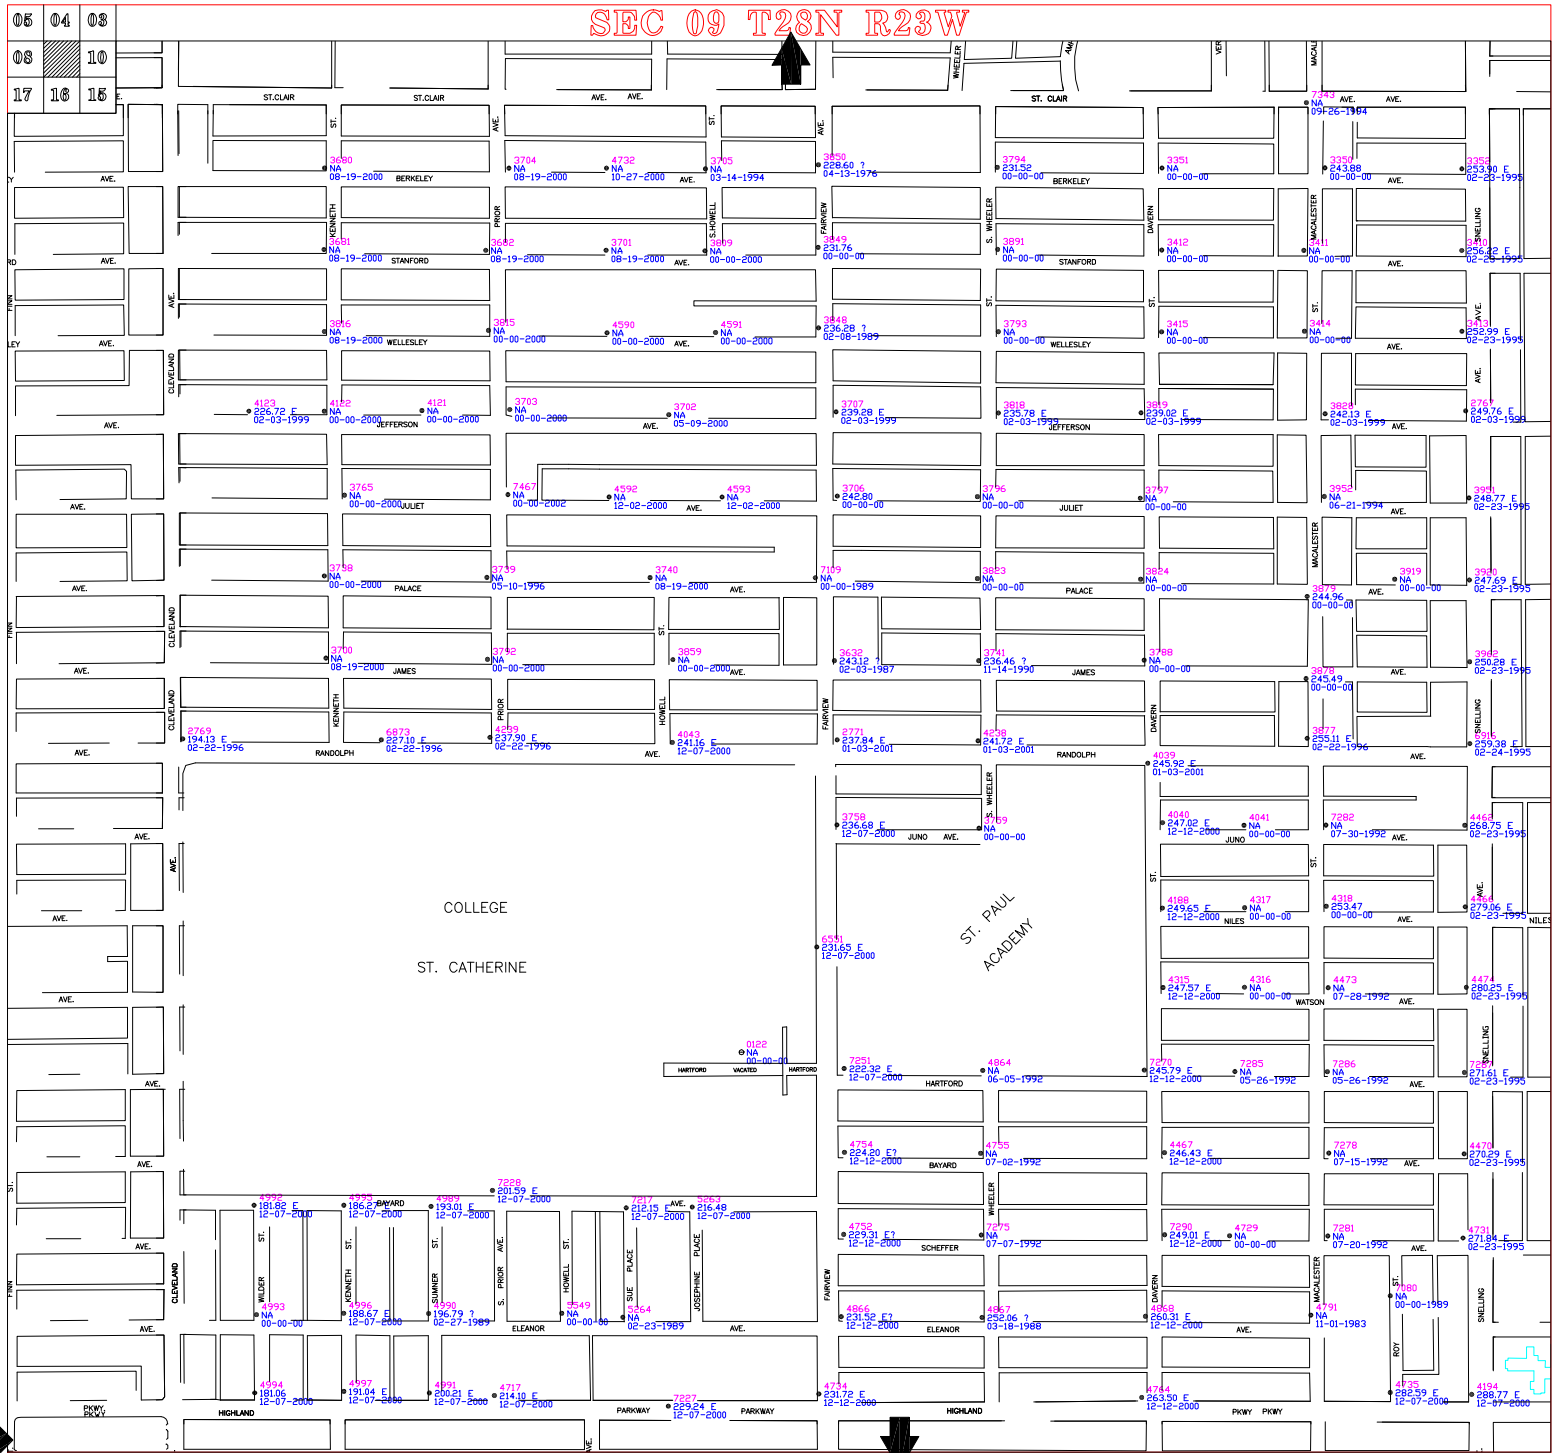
| 05 | 04 | 03 |
|---|---|---|
| 08 | | 10 |
| 17 | 16 | 15 |

SEC 09 T28N R23W

ST.CLAIR ST.CLAIR AVE. AVE. ST. CLAIR AVE. AVE.

3680 NA 08-19-2000 BERKELEY
3704 NA 08-19-2000
4732 NA 10-27-2000
3705 NA 03-14-1994
3850 228.60 ? 04-13-1976
3794 231.52 00-00-00 BERKELEY
3351 NA 00-00-00
3350 243.88 00-00-00
3352 253.90 E 02-23-1995
7343 NA 09-26-1994

3681 NA 08-19-2000 STANFORD
3682 NA 08-19-2000
3701 NA 08-19-2000
3809 NA 00-00-2000
3849 231.76 00-00-00
3891 NA 00-00-00 STANFORD
3412 NA 00-00-00
3411 NA 00-00-00
3410 256.22 E 02-23-1995

3816 NA 08-19-2000 WELLESLEY
3815 NA 00-00-2000
4590 NA 00-00-2000
4591 NA 00-00-2000
3848 236.28 ? 02-08-1989
3793 NA 00-00-00 WELLESLEY
3415 NA 00-00-00
3414 NA 00-00-00
3413 252.99 E 02-23-1995

4123 226.72 E 02-03-1999
4122 NA 00-00-2000
4121 NA 00-00-2000 JEFFERSON
3703 NA 00-00-2000
3702 NA 05-09-2000
3707 239.28 E 02-03-1999
3818 235.78 E 02-03-1999 JEFFERSON
3819 239.02 E 02-03-1999
3820 242.13 E 02-03-1999
2767 249.76 E 02-03-1999

3765 NA 00-00-2000 JULIET
7467 NA 00-00-2002
4592 NA 12-02-2000
4593 NA 12-02-2000
3706 242.80 00-00-00
3796 NA 00-00-00 JULIET
3797 NA 00-00-00
3952 NA 06-21-1994
3951 248.77 E 02-23-1995

3738 NA 00-00-2000 PALACE
3739 NA 05-10-1996
3740 NA 08-19-2000
7109 NA 00-00-1989
3823 NA 00-00-00 PALACE
3824 NA 00-00-00
3879 244.96 00-00-00
3919 NA 00-00-00
3920 247.69 E 02-23-1995

3700 NA 08-19-2000 JAMES
3792 NA 00-00-2000
3859 NA 00-00-2000
3632 243.12 ? 02-03-1987
3741 236.46 ? 11-14-1990 JAMES
3788 NA 00-00-00
3878 245.49 00-00-00
3962 250.28 E 02-23-1995

2769 194.13 E 02-22-1996 RANDOLPH
6873 227.10 E 02-22-1996
4239 237.90 E 02-22-1996
4043 241.16 E 12-07-2000
2771 237.84 E 01-03-2001
4238 241.72 E 01-03-2001 RANDOLPH
3877 255.11 E 02-22-1996
3916 259.38 E 02-24-1995
4039 245.92 E 01-03-2001

COLLEGE
ST. CATHERINE

ST. PAUL ACADEMY

3758 236.68 E 12-07-2000 JUNO AVE.
3759 NA 00-00-00
4040 247.02 E 12-12-2000 JUNO
4041 NA 00-00-00
7282 NA 07-30-1992
4462 268.75 E 02-23-1995

4188 249.65 E 12-12-2000 NILES
4317 NA 00-00-00
4318 253.47 00-00-00
4463 279.06 E 02-23-1995 NILES

6551 231.65 E 12-07-2000

4315 247.57 E 12-12-2000
4316 NA 00-00-00 WATSON
4473 NA 07-28-1992
4474 280.25 E 02-23-1995

0122 NA 00-00-00
HARTFORD VACATED HARTFORD
7251 222.32 E 12-07-2000 HARTFORD
4864 NA 06-05-1992
7270 245.79 E 12-12-2000
7285 NA 05-26-1992
7286 NA 05-26-1992
7287 271.61 E 02-23-1995

4754 224.20 E? 12-12-2000 BAYARD
4755 NA 07-02-1992
4467 246.43 E 12-12-2000
7278 NA 07-15-1992
4470 270.29 E 02-23-1995

7228 201.59 E 12-07-2000
4992 181.82 E 12-07-2000
4995 186.27 E 12-07-2000 BAYARD
4989 193.01 E 12-07-2000
7217 212.15 E 12-07-2000
5263 216.48 12-07-2000

4752 229.31 E? 12-12-2000 SCHEFFER
7275 NA 07-07-1992
7290 249.01 E 12-12-2000
4729 NA 00-00-00
7281 NA 07-20-1992
4731 271.84 E 02-23-1995

4993 NA 00-00-00
4996 188.67 E 12-07-2000
4990 196.79 ? 02-27-1989 ELEANOR
3549 NA 00-00-00
5264 NA 02-23-1989
4866 231.52 E? 12-12-2000 ELEANOR
4867 252.06 ? 03-18-1988
4868 260.31 E 12-12-2000
4791 NA 11-01-1983
7280 NA 00-00-1989

4994 181.06 12-07-2000
4997 191.04 E 12-07-2000
4991 200.21 E 12-07-2000
4717 214.10 E 12-07-2000
7227 229.24 E 12-07-2000
4734 231.72 E 12-12-2000
4744 263.50 E 12-12-2000
4735 282.59 E 12-07-2000
4194 288.77 E 12-07-2000

HIGHLAND PARKWAY PARKWAY HIGHLAND PKWY PKWY PKWY PKWY

FINN CLEVELAND KENNETH PRIOR S. HOWELL FAIRVIEW S. WHEELER DAVERN MACALESTER SNELLING ST. AVE. WILDER SUMNER HOWELL SUE PLACE JOSEPHINE PLACE ROY WHEELER